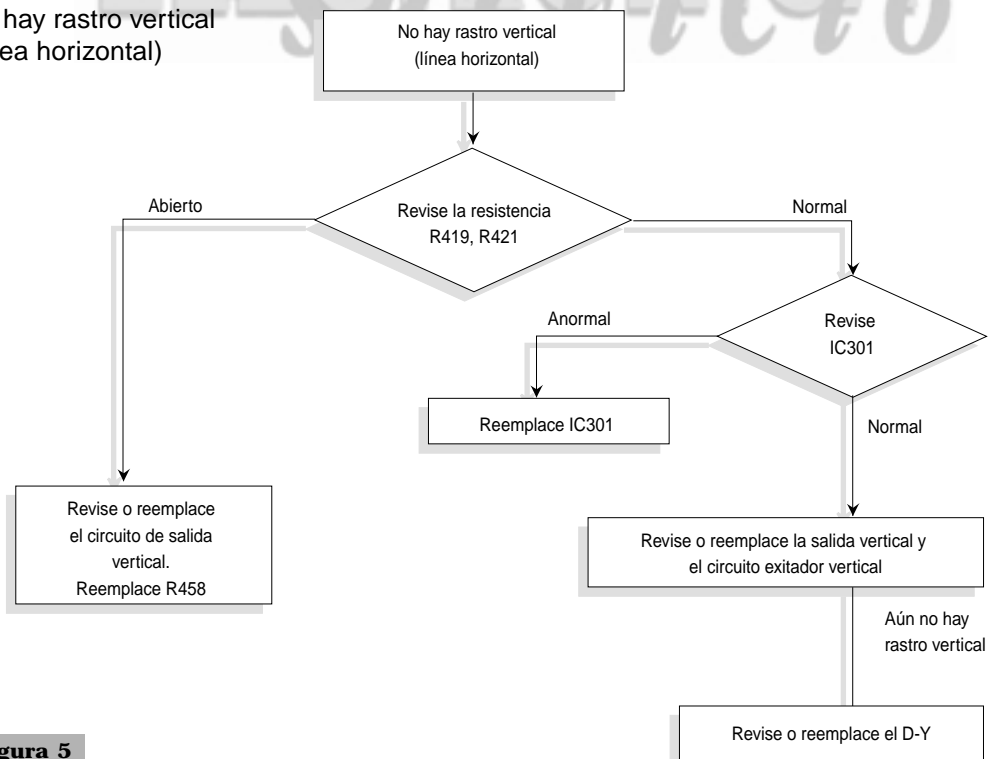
hay rastro vertical
ea horizontal)

No hay rastro vertical
(línea horizontal)

Abierto

Revise la resistencia
R419, R421

Normal

Anormal

Revise
IC301

Reemplace IC301

Normal

Revise o reemplace
el circuito de salida
vertical.
Reemplace R458

Revise o reemplace la salida vertical y
el circuito exitador vertical

Aún no hay
rastro vertical

Revise o reemplace el D-Y

gura 5